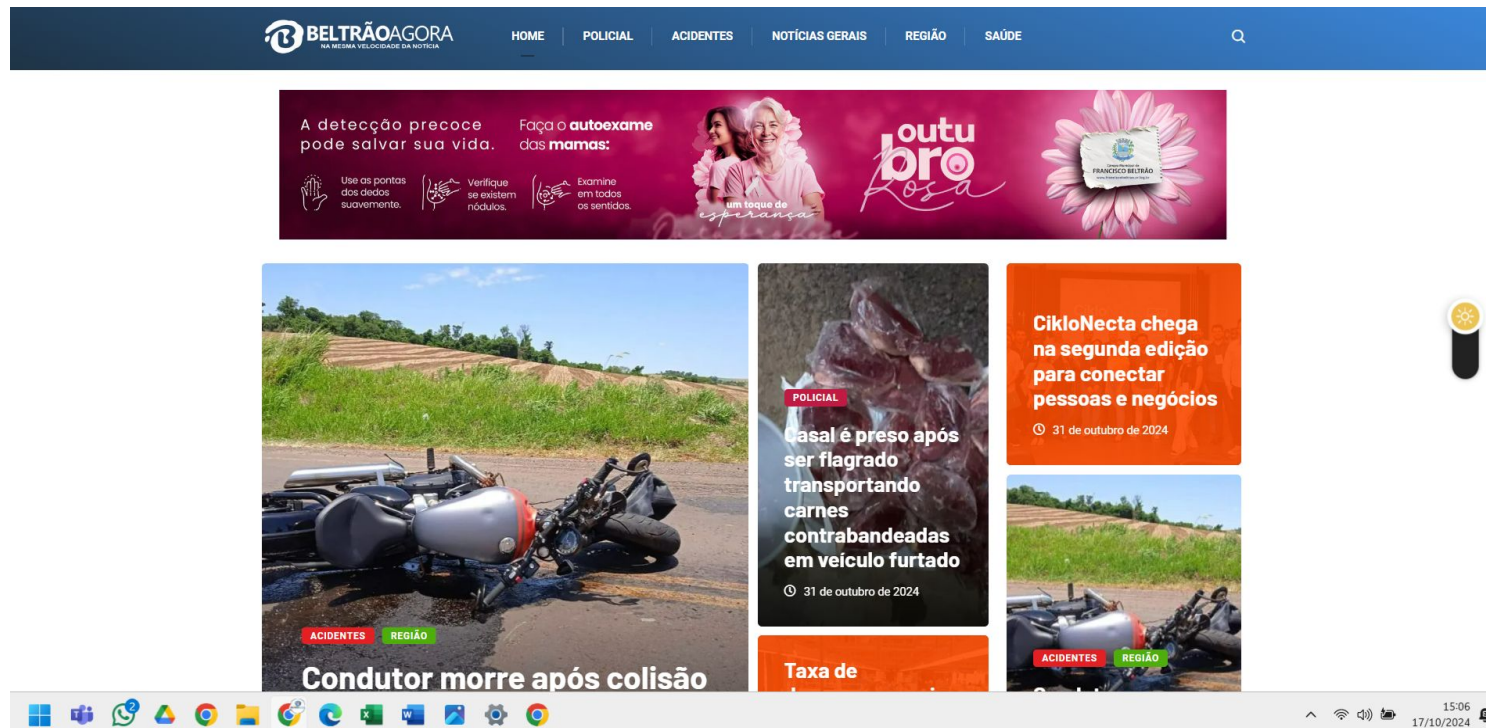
BELTRÃOAGORA
NA MESMA VELOCIDADE DA NOTÍCIA

HOME | POLICIAL | ACIDENTES | NOTÍCIAS GERAIS | REGIÃO | SAÚDE

A detecção precoce pode salvar sua vida.

Faça o autoexame das mamas:

Use as pontas dos dedos suavemente.

Verifique se existem nódulos.

Examine em todos os sentidos.

um toque de esperança

outubro Rosa

Câmara Municipal de FRANCISCO BELTRÃO

ACIDENTES REGIÃO

Condutor morre após colisão

POLICIAL

Casal é preso após ser flagrado transportando carnes contrabandeadas em veículo furtado

31 de outubro de 2024

Taxa de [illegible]

CikloNecta chega na segunda edição para conectar pessoas e negócios

31 de outubro de 2024

ACIDENTES REGIÃO

15:06
17/10/2024